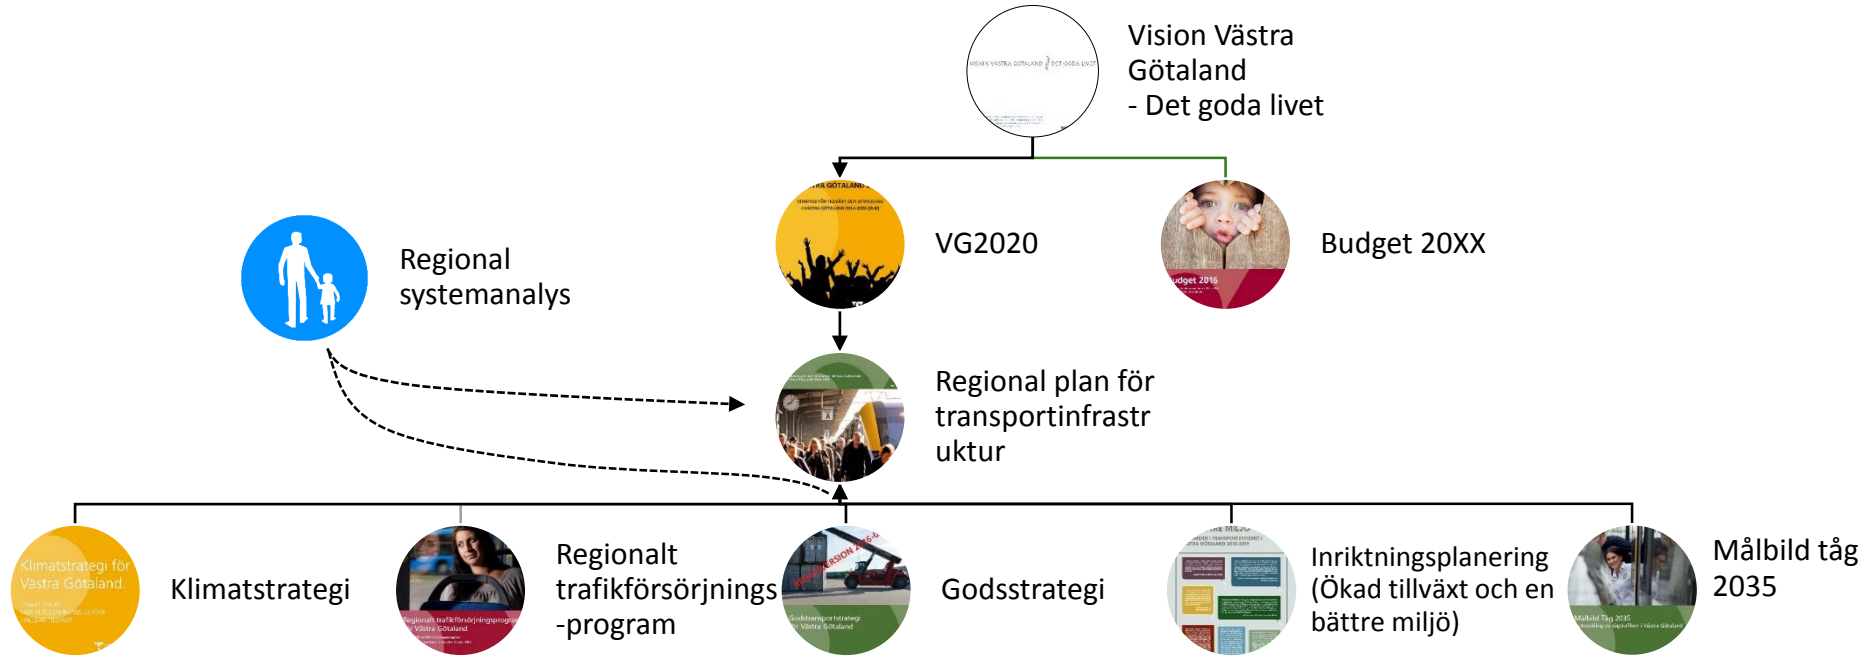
VISION VÄSTRA GÖTALAND DET GODA LIVET

Vision Västra Götaland
- Det goda livet

VG2020

Budget 20XX

Regional systemanalys

Regional plan för transportinfrastr uktur

Klimatstrategi för Västra Götaland.

Klimatstrategi

Regionalt trafikförsörjnings -program

Godsstrategi

Inriktningsplanering (Ökad tillväxt och en bättre miljö)

Målbild tåg 2035